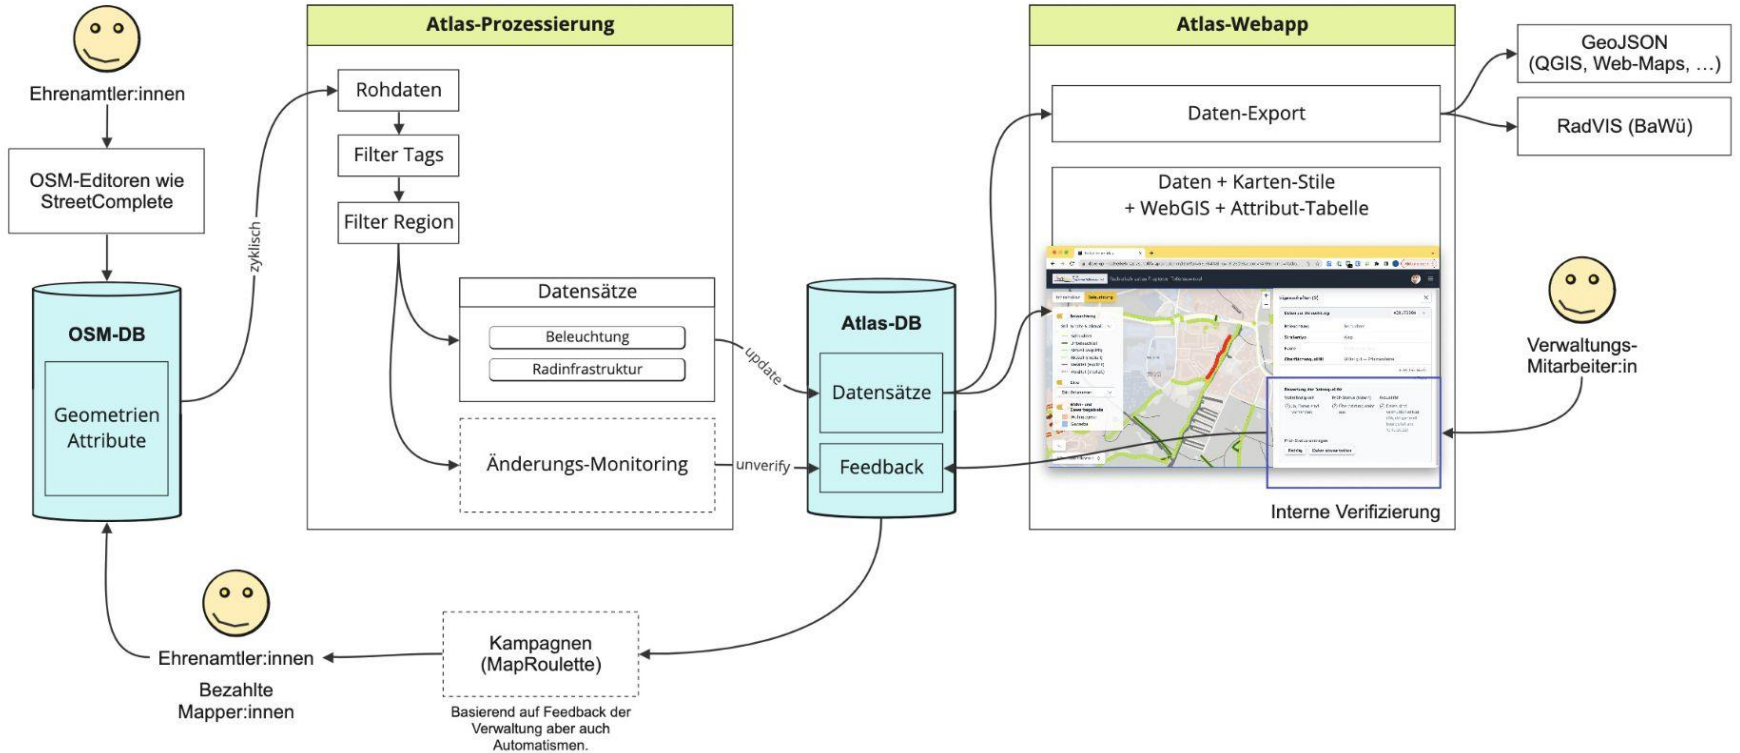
Ehrenamtler:innen

OSM-Editoren wie StreetComplete

OSM-DB

Geometrien Attribute

zyklisch

Atlas-Prozessierung

Rohdaten

Filter Tags

Filter Region

Datensätze

Beleuchtung

Radinfrastruktur

Änderungs-Monitoring

update

unverify

Atlas-DB

Datensätze

Feedback

Atlas-Webapp

Daten-Export

Daten + Karten-Stile + WebGIS + Attribut-Tabelle

Interne Verifizierung

GeoJSON (QGIS, Web-Maps, ...)

RadVIS (BaWü)

Verwaltungs-Mitarbeiter:in

Ehrenamtler:innen

Bezahlte Mapper:innen

Kampagnen (MapRoulette)

Basierend auf Feedback der Verwaltung aber auch Automatismen.